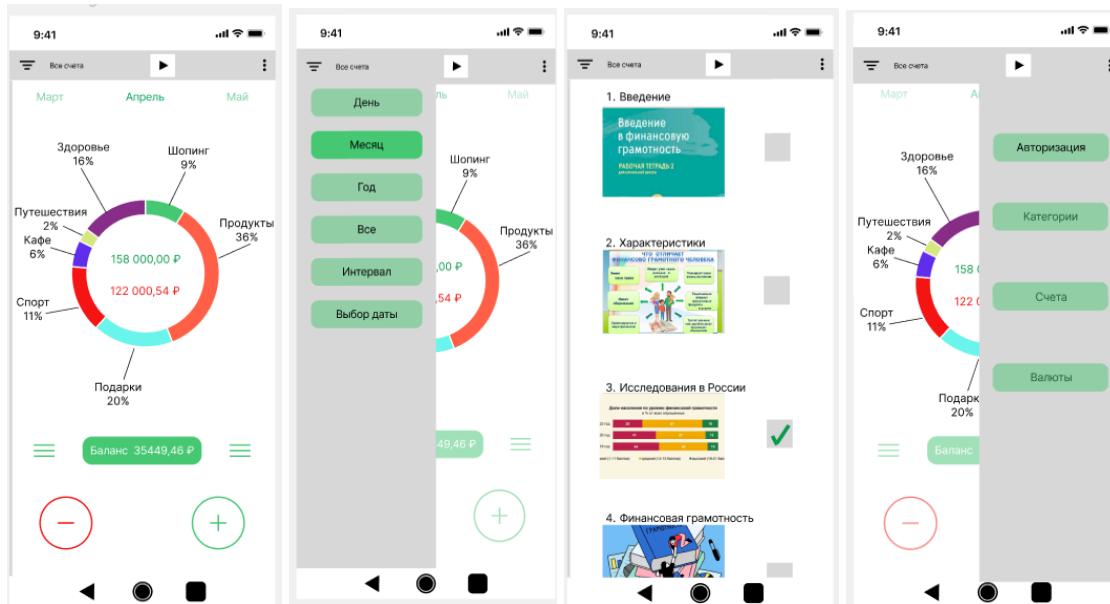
9:41

Все счета

Март Апрель Май

Здоровье
16%

Шопинг
9%

Путешествия
2%

Продукты
36%

Кафе
6%

158 000,00 ₽

122 000,54 ₽

Спорт
11%

Подарки
20%

Баланс 35449,46 ₽

9:41

Все счета

День

Месяц

Год

Все

Интервал

Выбор даты

Май

Шопинг
9%

Продукты
36%

,00 ₽

,54 ₽

49,46 ₽

9:41

Все счета

1. Введение

Введение в финансовую грамотность
РАБОЧАЯ ТЕТРАДЬ 2

2. Характеристики

ЧТО ОТЛИЧАЕТ ФИНАНСОВО ГРАМОТНОГО ЧЕЛОВЕКА

3. Исследования в России

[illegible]

4. Финансовая грамотность

9:41

Все счета

Март

Здоровье
16%

Путешествия
2%

Кафе
6%

158

122

Спорт
11%

Подарк
20%

Баланс

Авторизация

Категории

Счета

Валюты